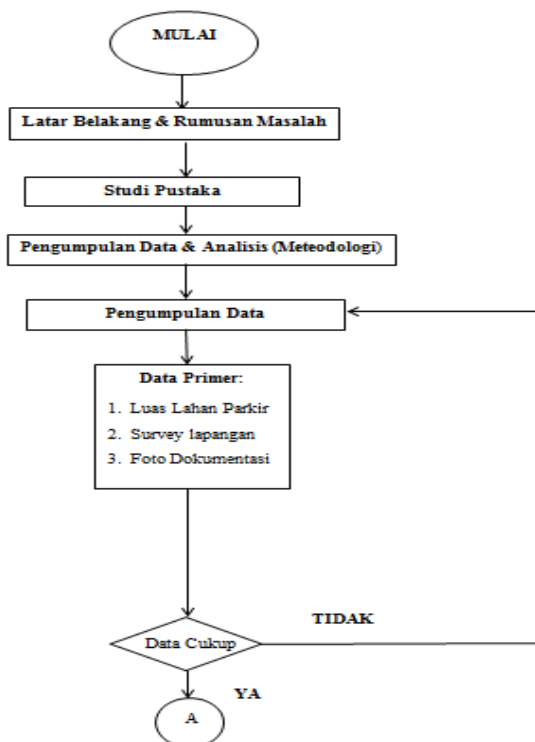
MULAI

Latar Belakang & Rumusan Masalah

Studi Pustaka

Pengumpulan Data & Analisis (Meteodologi)

Pengumpulan Data

Data Primer:

1. Luas Lahan Parkir
2. Survey lapangan
3. Foto Dokumentasi

Data Cukup

TIDAK

YA

A